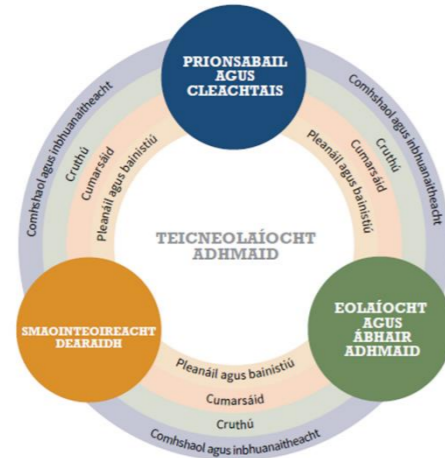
PRIONSABAIL AGUS CLEACHTAIS

Comhshaol agus inbhuanaitheacht
Cruthú
Cumarsáid
Pleanáil agus bainistiú

Comhshaol agus inbhuanaitheacht
Cruthú
Cumarsáid
Pleanáil agus bainistiú

TEICNEOLAÍOCHT ADHMAID

SMAOINTEOIREACHT DEARAIDH

EOLAÍOCHT AGUS ÁBHAIR ADHMAID

Pleanáil agus bainistiú
Cumarsáid
Cruthú
Comhshaol agus inbhuanaitheacht